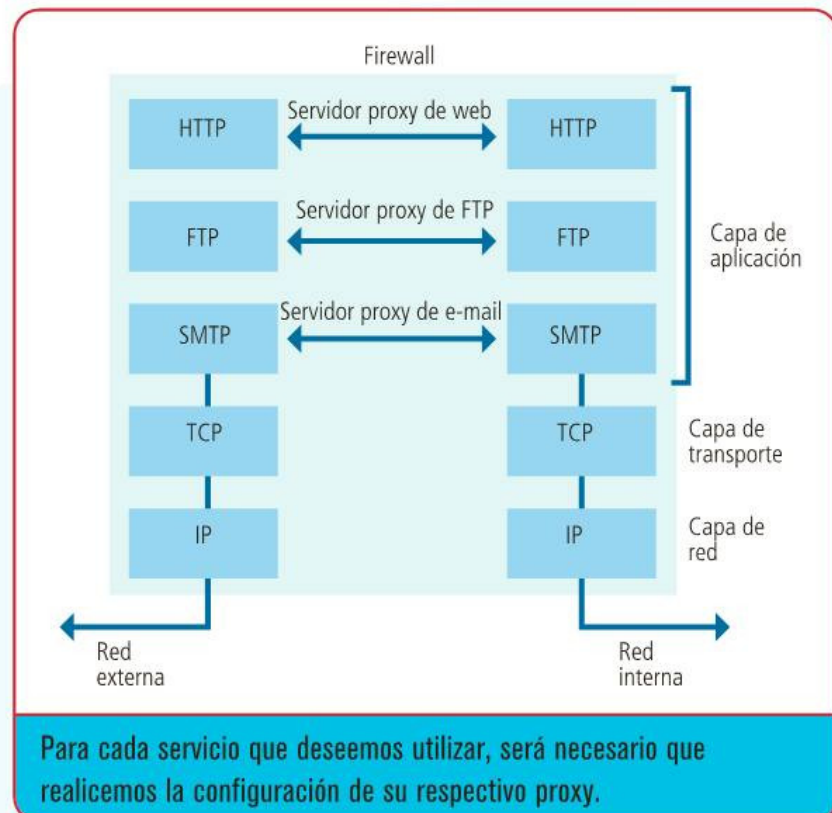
Firewall

HTTP
Servidor proxy de web
HTTP

FTP
Servidor proxy de FTP
FTP

SMTP
Servidor proxy de e-mail
SMTP

Capa de aplicación

TCP
TCP
Capa de transporte

IP
IP
Capa de red

Red externa

Red interna

Para cada servicio que deseemos utilizar, será necesario que realicemos la configuración de su respectivo proxy.